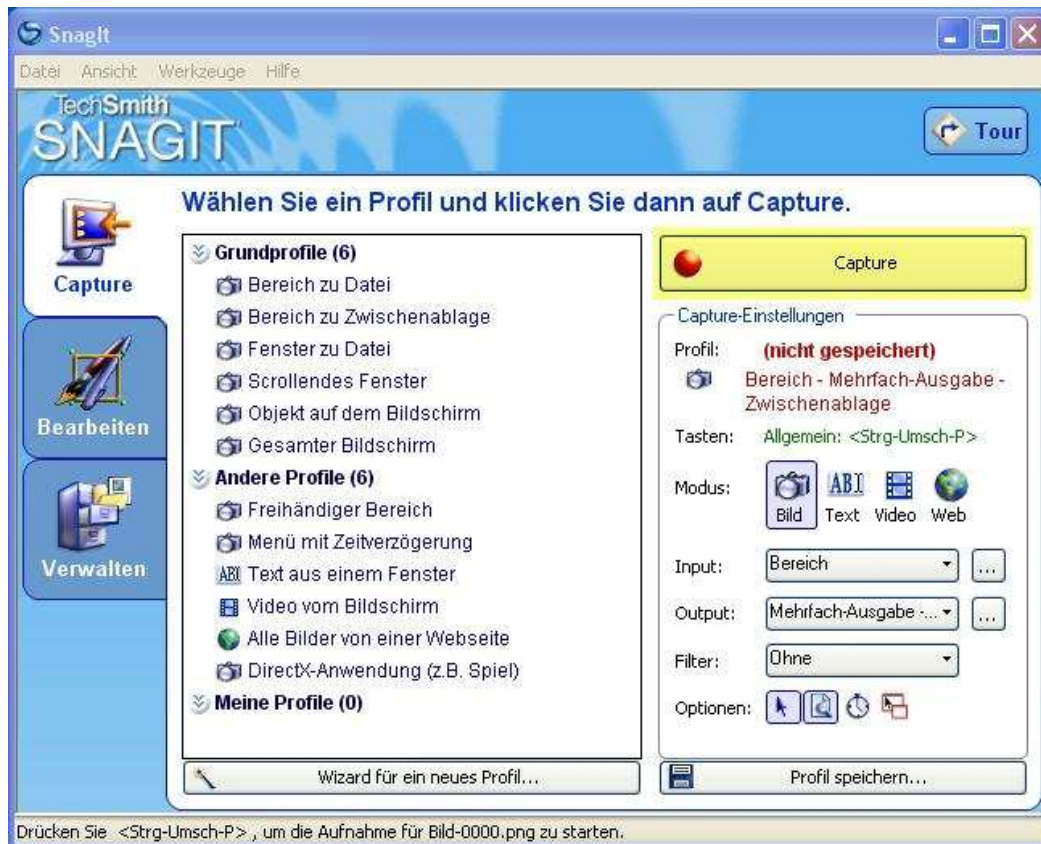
SnagIt

Datei Ansicht Werkzeuge Hilfe

TechSmith SNAGIT

Tour

Capture

Bearbeiten

Verwalten

Wählen Sie ein Profil und klicken Sie dann auf Capture.

Grundprofile (6)
Bereich zu Datei
Bereich zu Zwischenablage
Fenster zu Datei
Scrollendes Fenster
Objekt auf dem Bildschirm
Gesamter Bildschirm
Andere Profile (6)
Freihändiger Bereich
Menü mit Zeitverzögerung
Text aus einem Fenster
Video vom Bildschirm
Alle Bilder von einer Webseite
DirectX-Anwendung (z.B. Spiel)
Meine Profile (0)

Wizard für ein neues Profil...

Capture

Capture-Einstellungen

Profil: (nicht gespeichert)
Bereich - Mehrfach-Ausgabe - Zwischenablage

Tasten: Allgemein: <Strg-Umsch-P>

Modus: Bild Text Video Web

Input: Bereich

Output: Mehrfach-Ausgabe -...

Filter: Ohne

Optionen:

Profil speichern...

Drücken Sie <Strg-Umsch-P> , um die Aufnahme für Bild-0000.png zu starten.